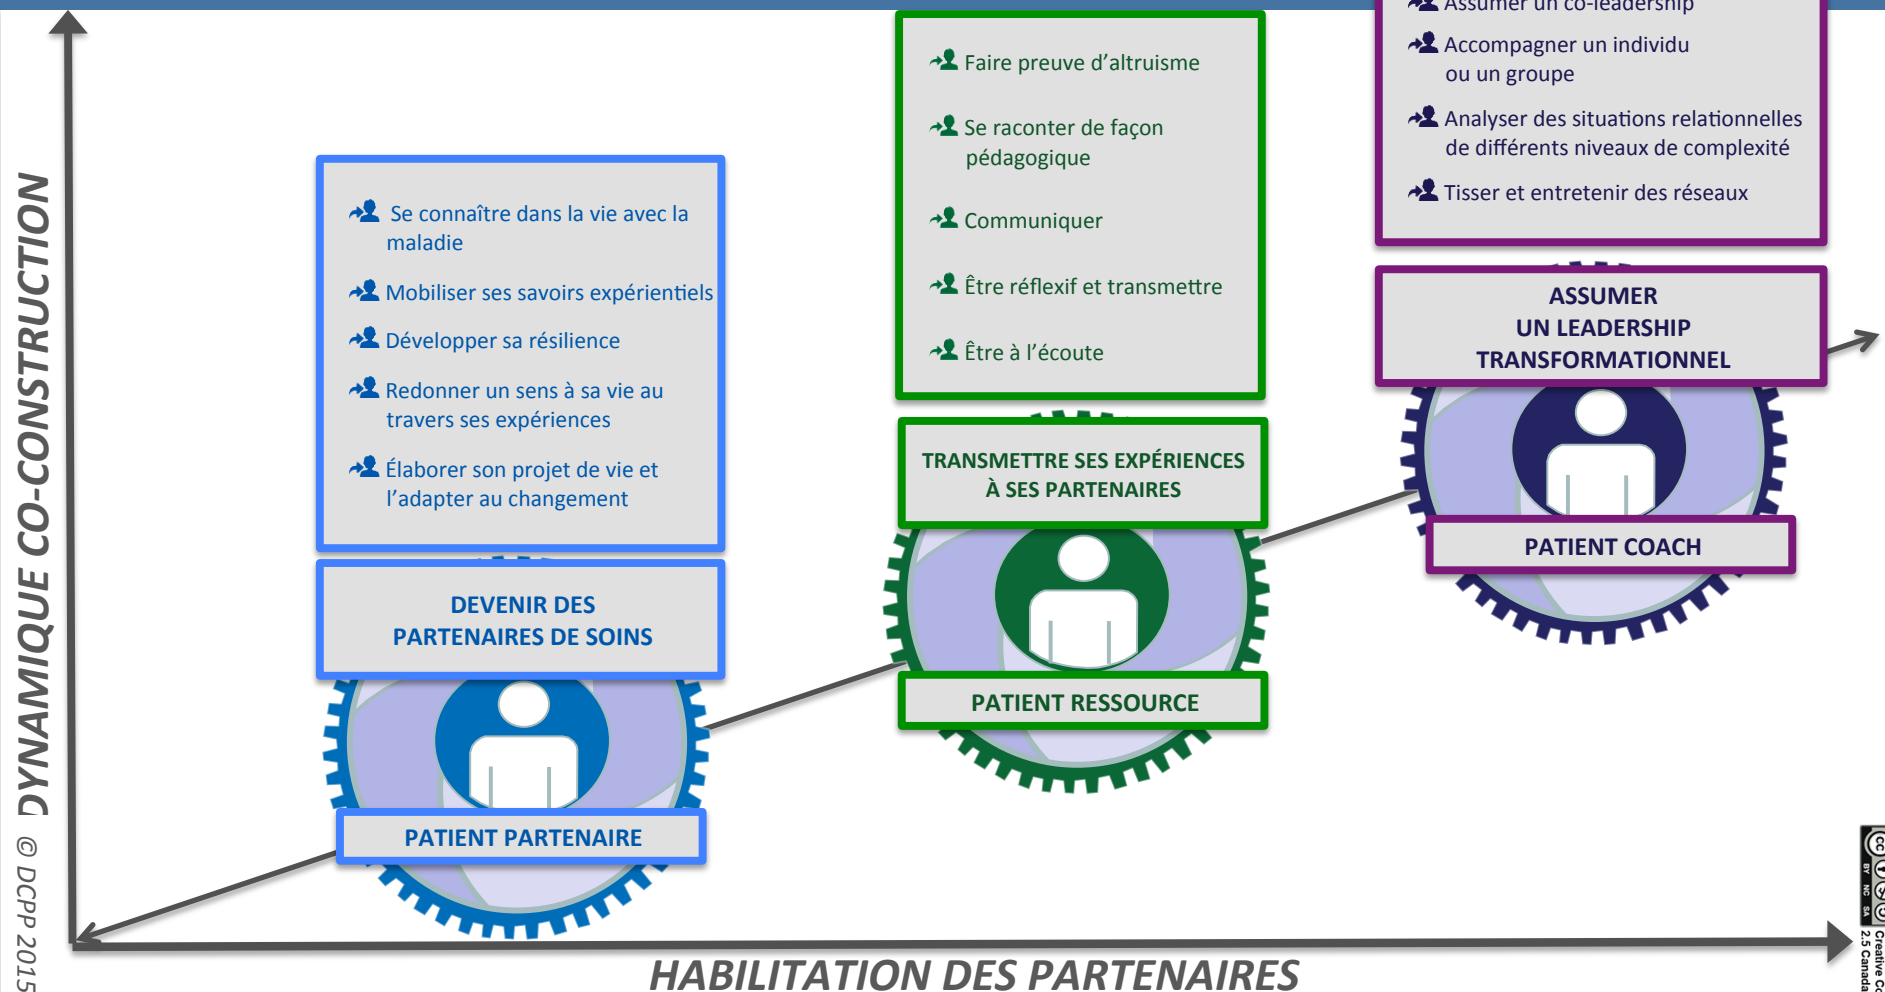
DYNAMIQUE CO-CONSTRUCTION

© DCPP 2015

Se connaître dans la vie avec la maladie

Mobiliser ses savoirs expérientiels

Développer sa résilience

Redonner un sens à sa vie au travers ses expériences

Élaborer son projet de vie et l'adapter au changement

DEVENIR DES PARTENAIRES DE SOINS

PATIENT PARTENAIRE

Faire preuve d'altruisme

Se raconter de façon pédagogique

Communiquer

Être réflexif et transmettre

Être à l'écoute

TRANSMETTRE SES EXPÉRIENCES À SES PARTENAIRES

PATIENT RESSOURCE

Assumer un co-leadership

Accompagner un individu ou un groupe

Analyser des situations relationnelles de différents niveaux de complexité

Tisser et entretenir des réseaux

ASSUMER UN LEADERSHIP TRANSFORMATIONNEL

PATIENT COACH

HABILITATION DES PARTENAIRES

Creative Co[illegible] 2.5 Canada